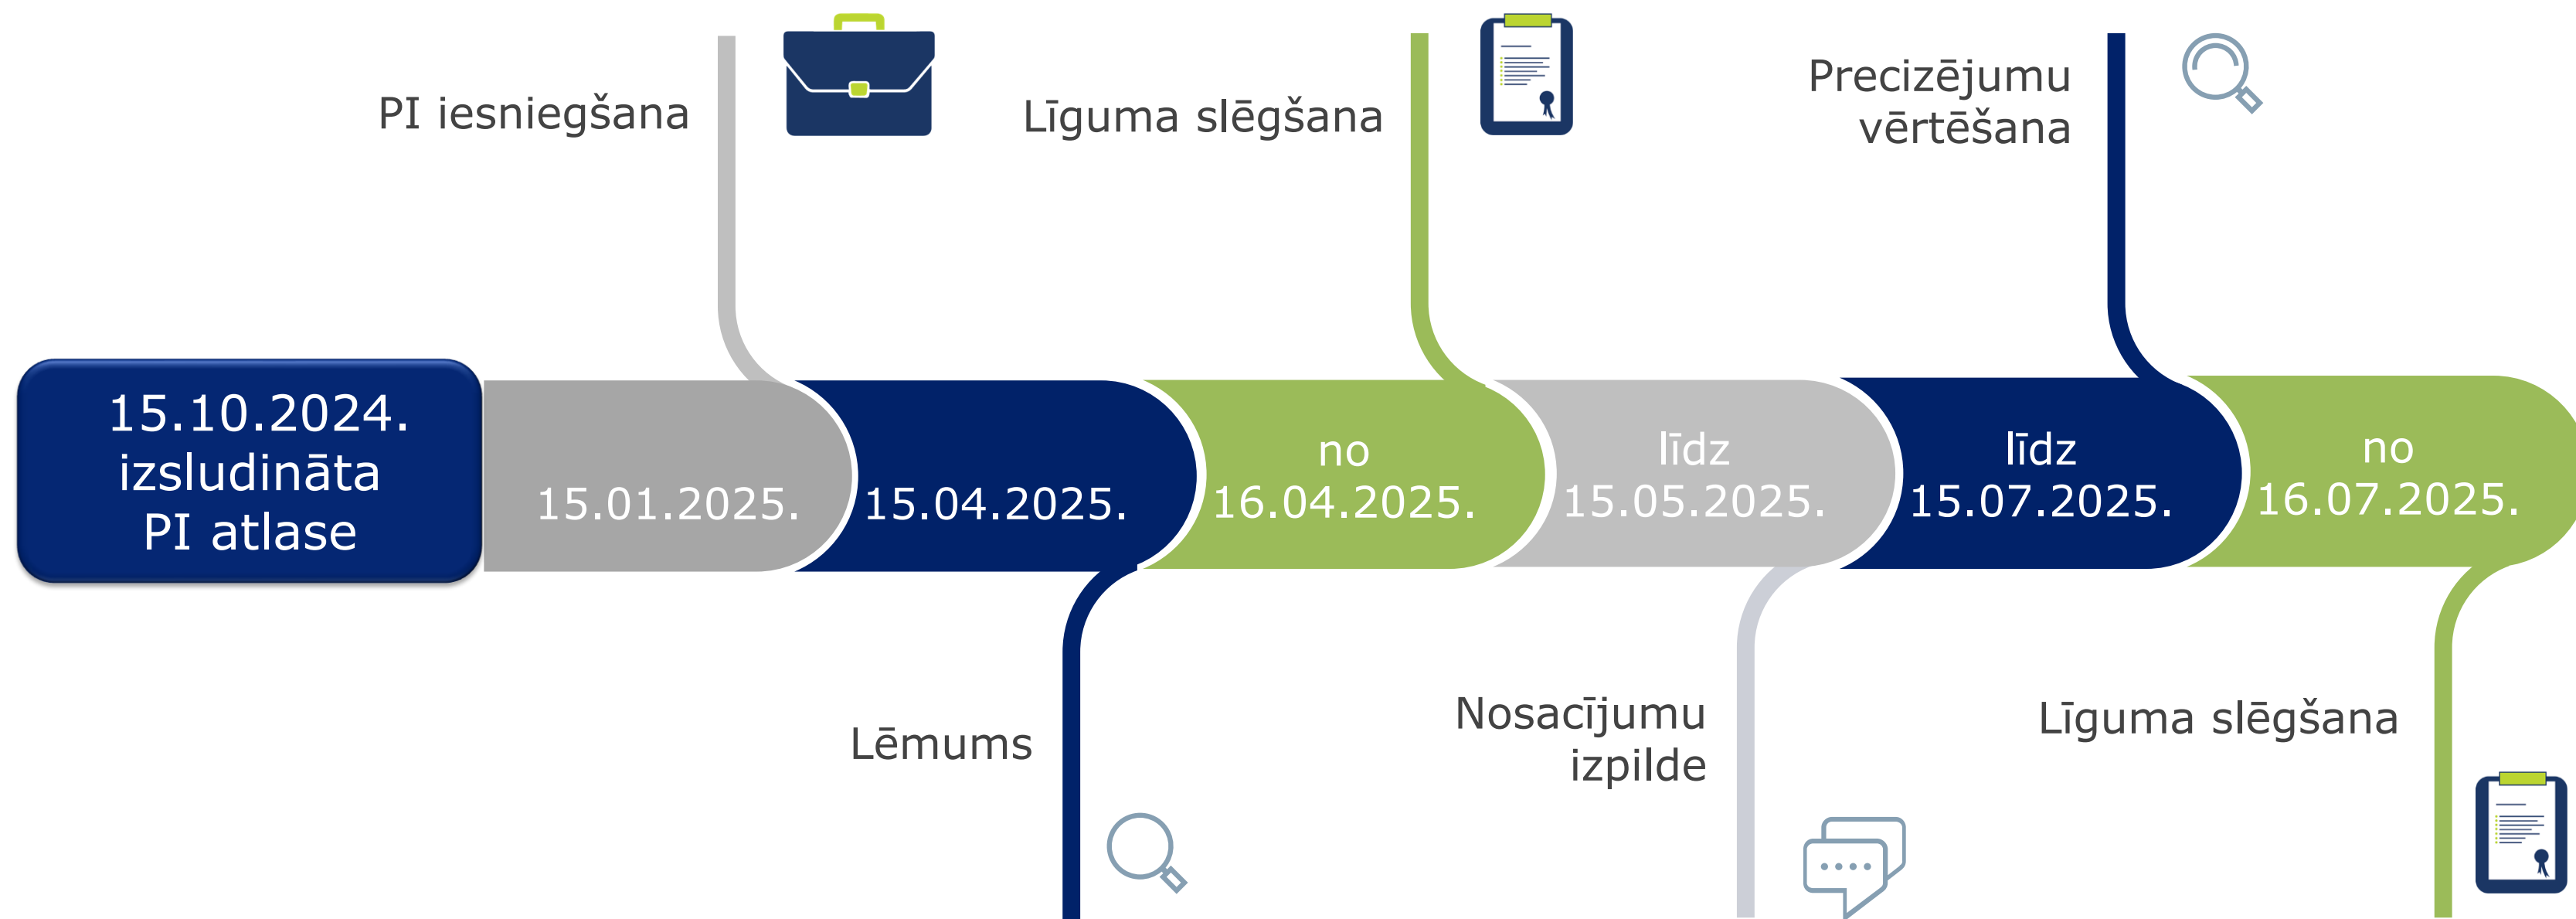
PI iesniegšana

Līguma slēgšana

Precizējumu vērtēšana

15.10.2024. izsludināta PI atlase

15.01.2025.

15.04.2025.

no 16.04.2025.

līdz 15.05.2025.

līdz 15.07.2025.

no 16.07.2025.

Lēmums

Nosacījumu izpilde

Līguma slēgšana